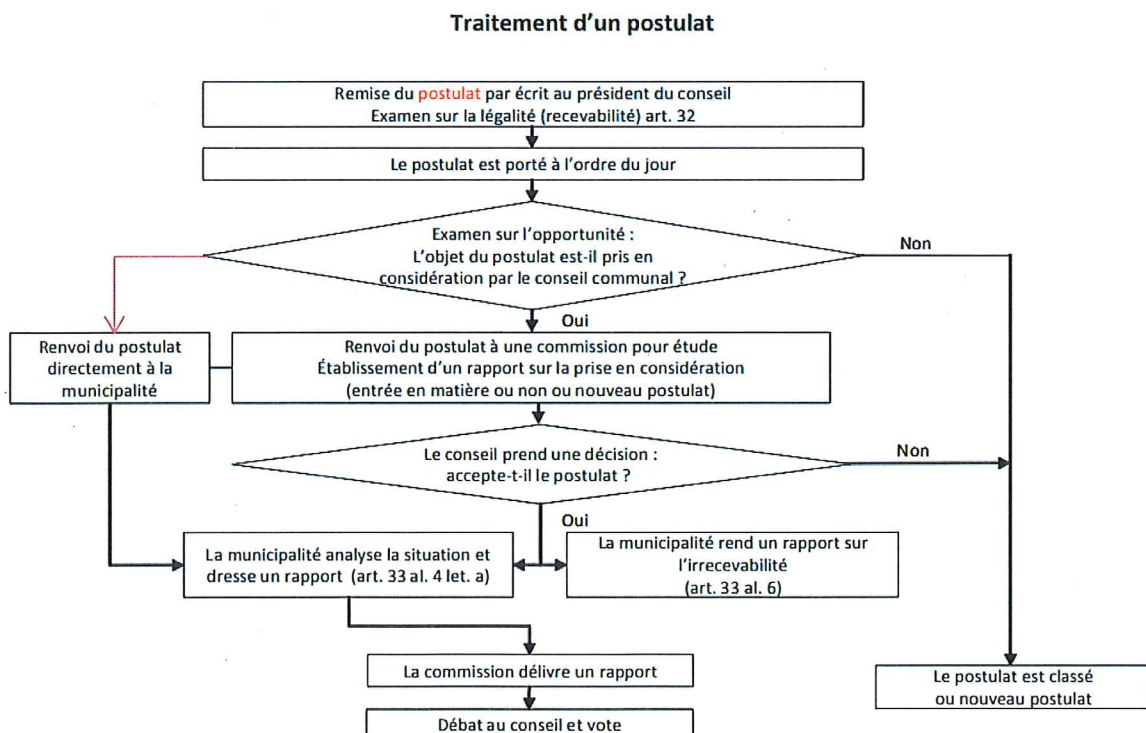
Traitement d'un postulat

Remise du postulat par écrit au président du conseil
Examen sur la légalité (recevabilité) art. 32

Le postulat est porté à l'ordre du jour

Examen sur l'opportunité :
L'objet du postulat est-il pris en considération par le conseil communal ?

Non

Oui

Renvoi du postulat directement à la municipalité

Renvoi du postulat à une commission pour étude
Établissement d'un rapport sur la prise en considération
(entrée en matière ou non ou nouveau postulat)

Le conseil prend une décision :
accepte-t-il le postulat ?

Non

Oui

La municipalité analyse la situation et dresse un rapport (art. 33 al. 4 let. a)

La municipalité rend un rapport sur l'irrecevabilité
(art. 33 al. 6)

La commission délivre un rapport

Débat au conseil et vote

Le postulat est classé
ou nouveau postulat